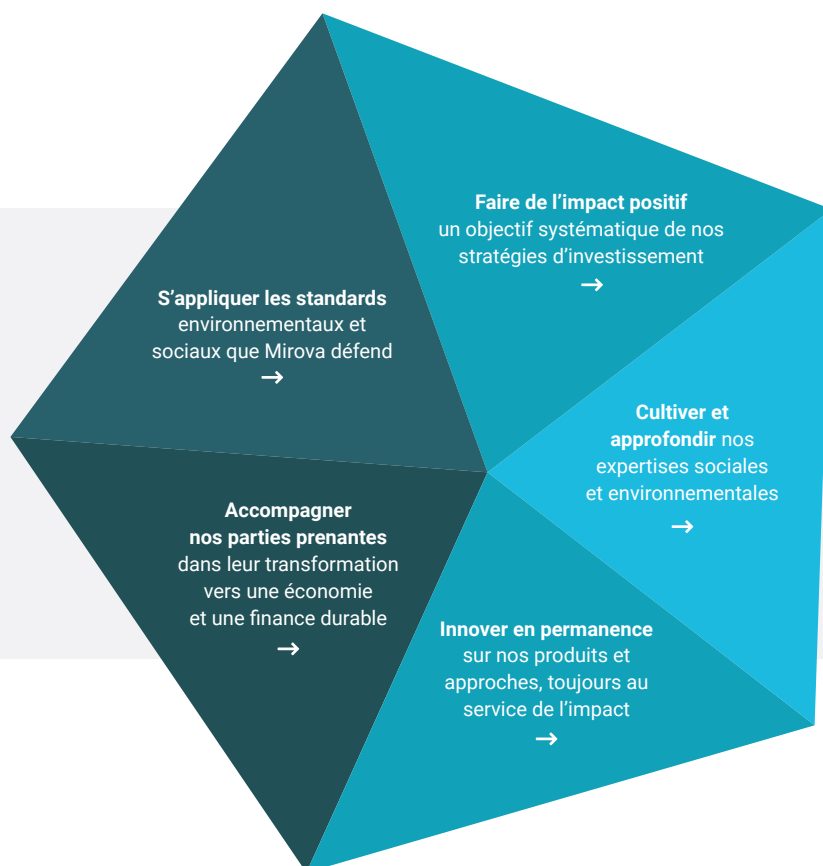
Faire de l’impact positif un objectif systématique de nos stratégies d’investissement
→

S’appliquer les standards environnementaux et sociaux que Mirova défend
→

Cultiver et approfondir nos expertises sociales et environnementales
→

Accompagner nos parties prenantes dans leur transformation vers une économie et une finance durable
→

Innover en permanence sur nos produits et approches, toujours au service de l’impact
→